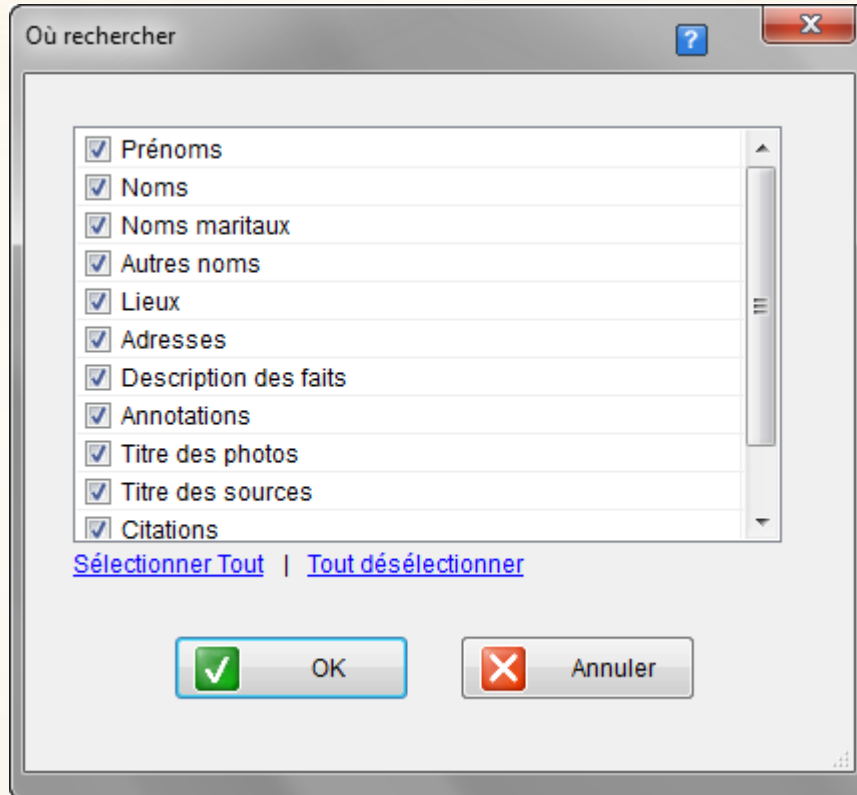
Où rechercher

?

Prénoms
Noms
Noms maritaux
Autres noms
Lieux
Adresses
Description des faits
Annotations
Titre des photos
Titre des sources
Citations

Sélectionner Tout | Tout désélectionner

OK

Annuler